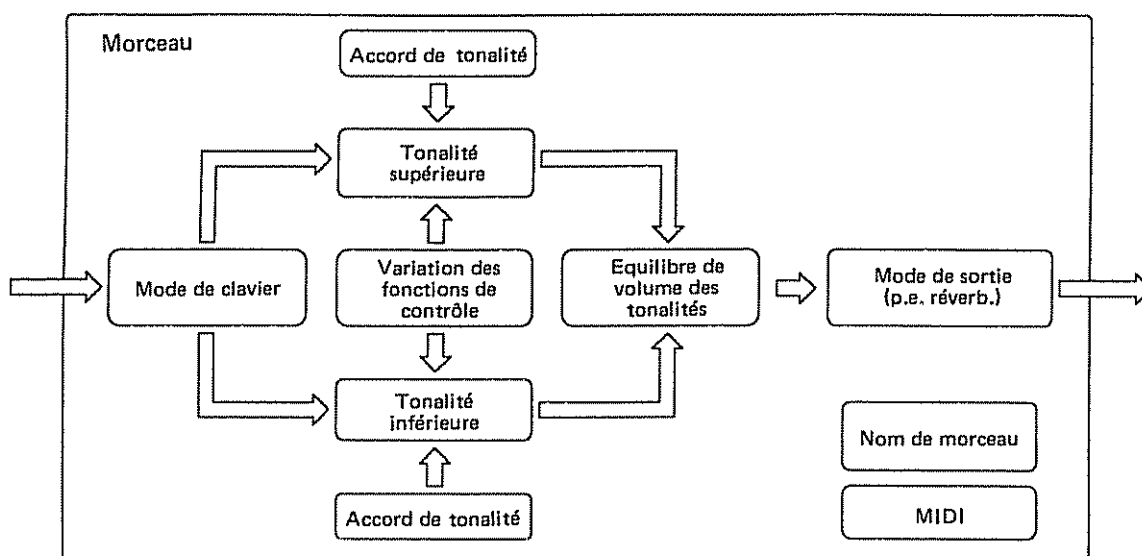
Morceau

Accord de tonalité

Tonalité supérieure

Mode de clavier

Variation des fonctions de contrôle

Equilibre de volume des tonalités

Mode de sortie (p.e. réverb.)

Tonalité inférieure

Nom de morceau

Accord de tonalité

MIDI